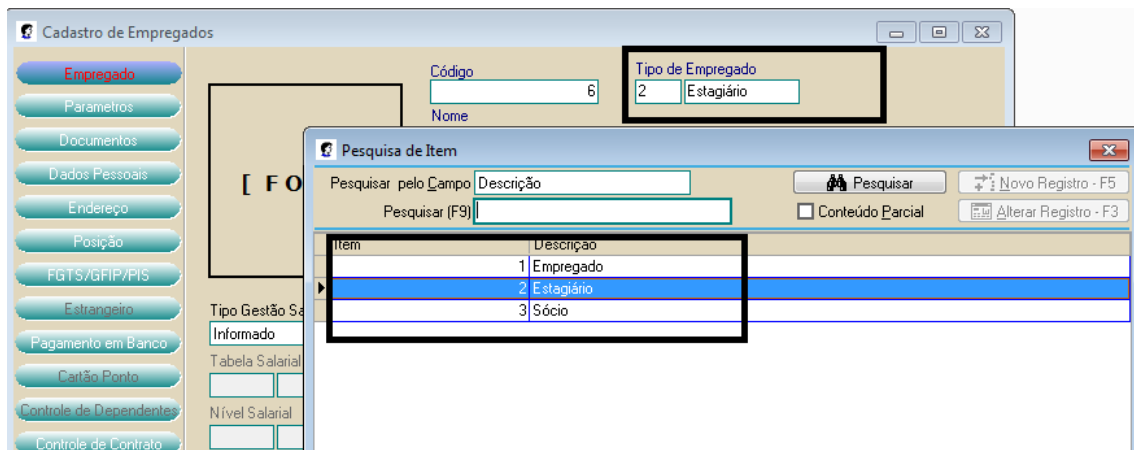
Cadastro de Empregados

Empregado
Parametros
Documentos
Dados Pessoais
Endereço
Posição
FGTS/GFIP/PIS
Estrangeiro
Pagamento em Banco
Cartão Ponto
Controle de Dependentes
Controle de Contrato

Código
6
Nome

Tipo de Empregado
2 Estagiário

[ F O

Tipo Gestão Sa
Informado
Tabela Salarial
Nível Salarial

Pesquisa de Item

Pesquisar pelo Campo Descrição
Pesquisar (F9)
Pesquisar
Conteúdo Parcial
Novo Registro - F5
Alterar Registro - F3

| Item | Descrição |
|---|---|
| 1 | Empregado |
| 2 | Estagiário |
| 3 | Sócio |